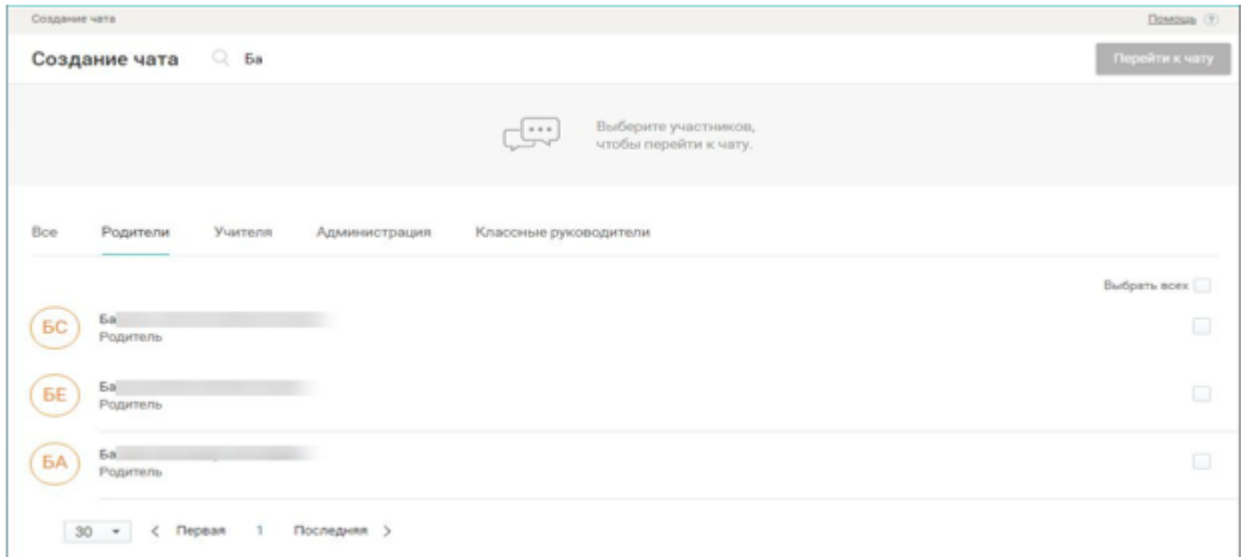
Создание чата

Помощь ?

Создание чата Ба

Перейти к чату

Выберите участников, чтобы перейти к чату.

Все Родители Учителя Администрация Классные руководители

Выбрать всех

БС Ба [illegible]
Родитель

БЕ Ба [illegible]
Родитель

БА Ба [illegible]
Родитель

30 < Первая 1 Последняя >